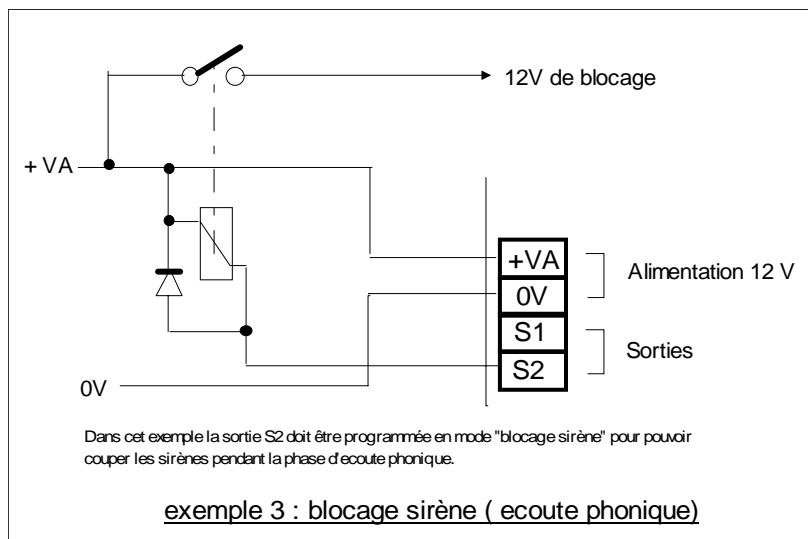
12V de blocage

+ VA

+VA
0V
S1
S2

Alimentation 12 V

Sorties

0V

Dans cet exemple la sortie S2 doit être programmée en mode "blocage sirène" pour pouvoir couper les sirènes pendant la phase d'ecoute phonique.

exemple 3 : blocage sirène ( ecoute phonique)